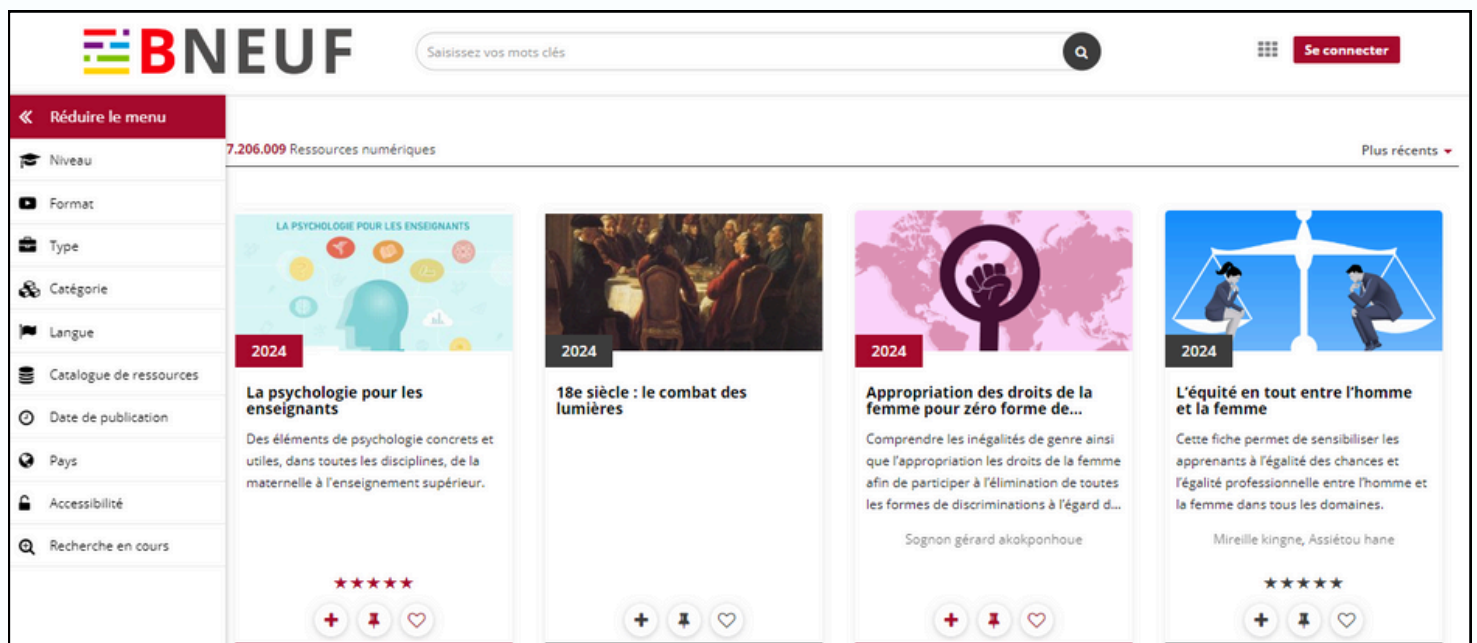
BNEUF

Saisissez vos mots clés

Se connecter

« Réduire le menu

Niveau

Format

Type

Catégorie

Langue

Catalogue de ressources

Date de publication

Pays

Accessibilité

Recherche en cours

7.206.009 Ressources numériques

Plus récents

LA PSYCHOLOGIE POUR LES ENSEIGNANTS

2024

La psychologie pour les enseignants

Des éléments de psychologie concrets et utiles, dans toutes les disciplines, de la maternelle à l'enseignement supérieur.

★★★★★

2024

18e siècle : le combat des lumières

2024

Appropriation des droits de la femme pour zéro forme de...

Comprendre les inégalités de genre ainsi que l'appropriation les droits de la femme afin de participer à l'élimination de toutes les formes de discriminations à l'égard d...

Sognon gérard akokponhoue

2024

L'équité en tout entre l'homme et la femme

Cette fiche permet de sensibiliser les apprenants à l'égalité des chances et l'égalité professionnelle entre l'homme et la femme dans tous les domaines.

Mireille kingne, Assiétou hane

★★★★★